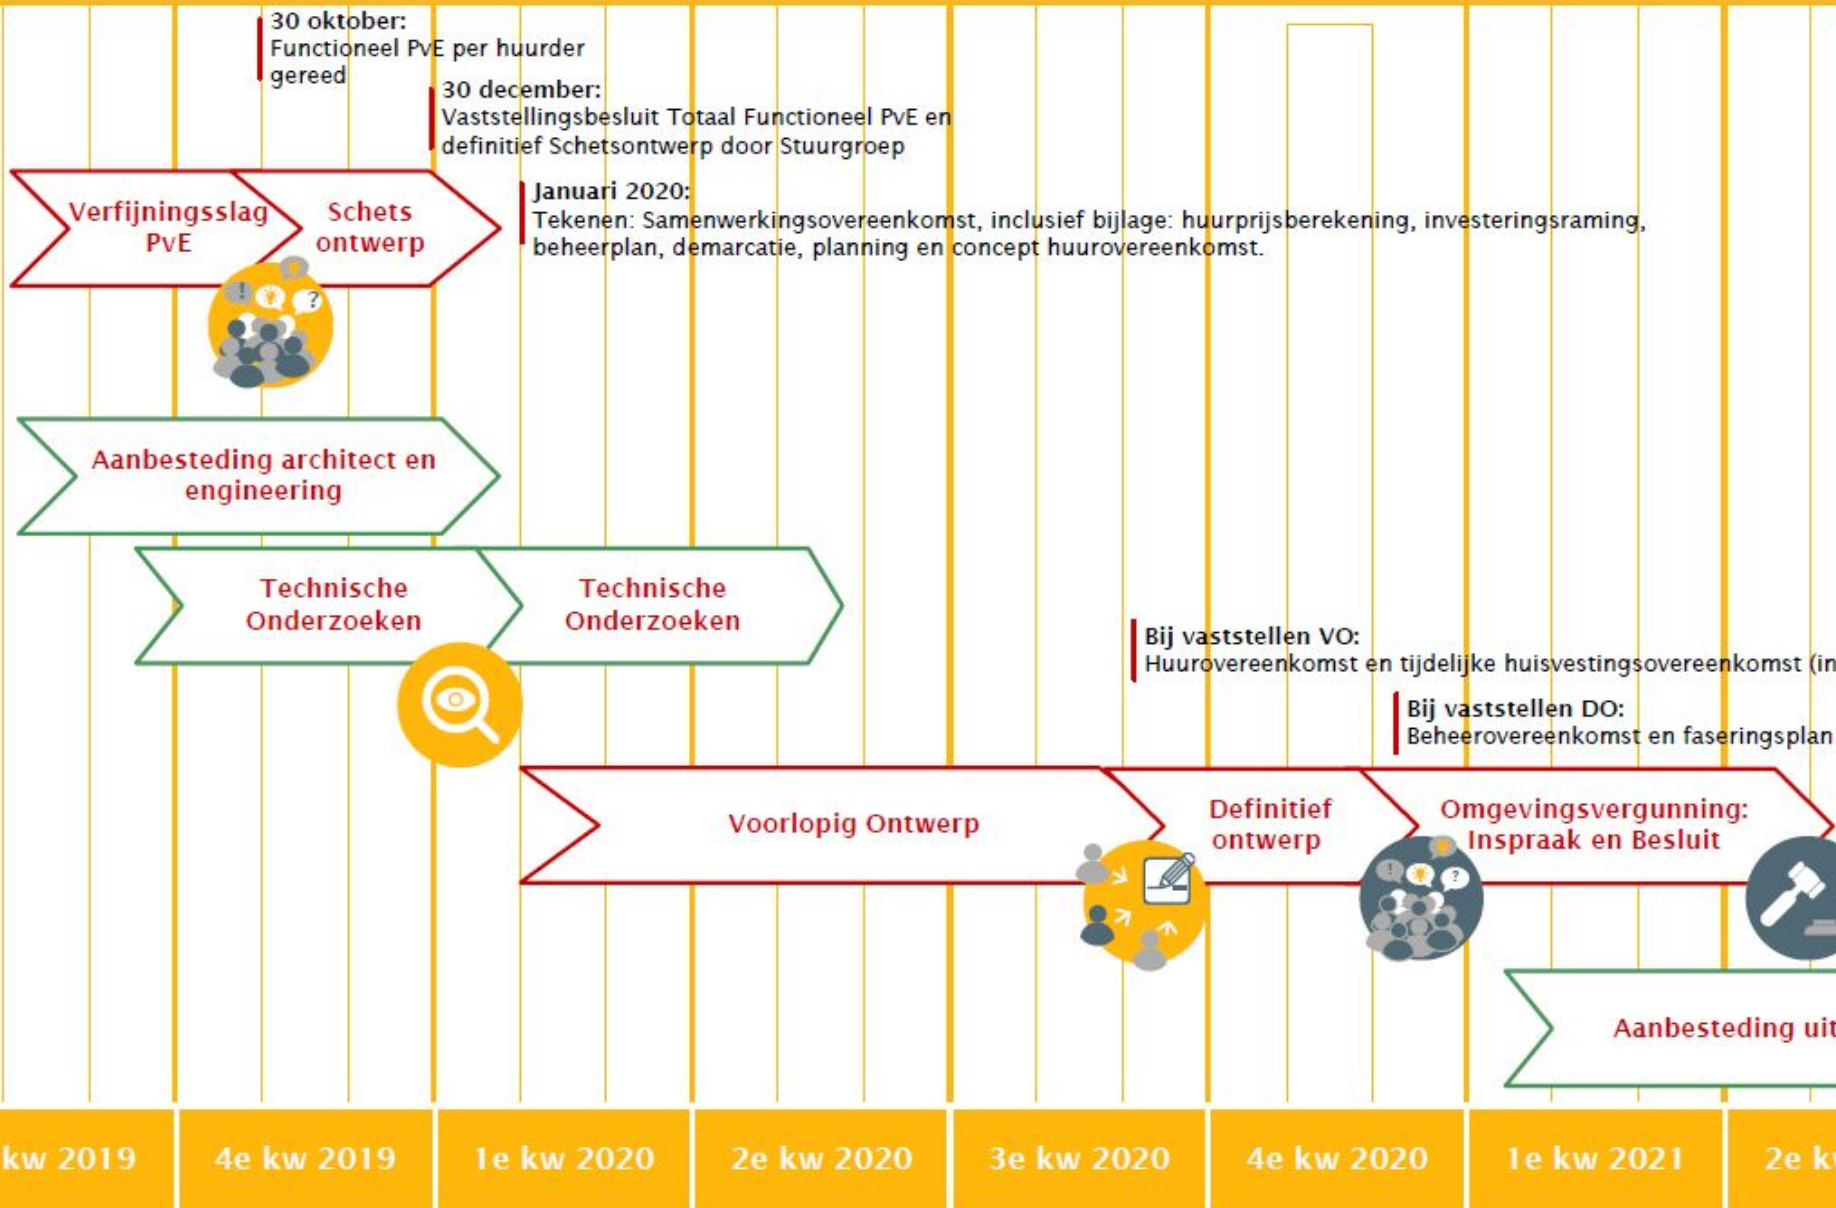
30 oktober:
Functioneel PvE per huurder gereed

30 december:
Vaststellingsbesluit Totaal Functioneel PvE en definitief Schetsontwerp door Stuurgroep

Januari 2020:
Tekenen: Samenwerkingsovereenkomst, inclusief bijlage: huurprijsberekening, investeringsraming, beheerplan, demarcatie, planning en concept huurovereenkomst.

Verfijningsslag PvE

Schets ontwerp

Aanbesteding architect en engineering

Technische Onderzoeken

Technische Onderzoeken

Bij vaststellen VO:
Huurovereenkomst en tijdelijke huisvestingsovereenkomst (in

Bij vaststellen DO:
Beheerovereenkomst en faseringsplan

Voorlopig Ontwerp

Definitief ontwerp

Omgevingsvergunning: Inspraak en Besluit

Aanbesteding uit

kw 2019 | 4e kw 2019 | 1e kw 2020 | 2e kw 2020 | 3e kw 2020 | 4e kw 2020 | 1e kw 2021 | 2e k